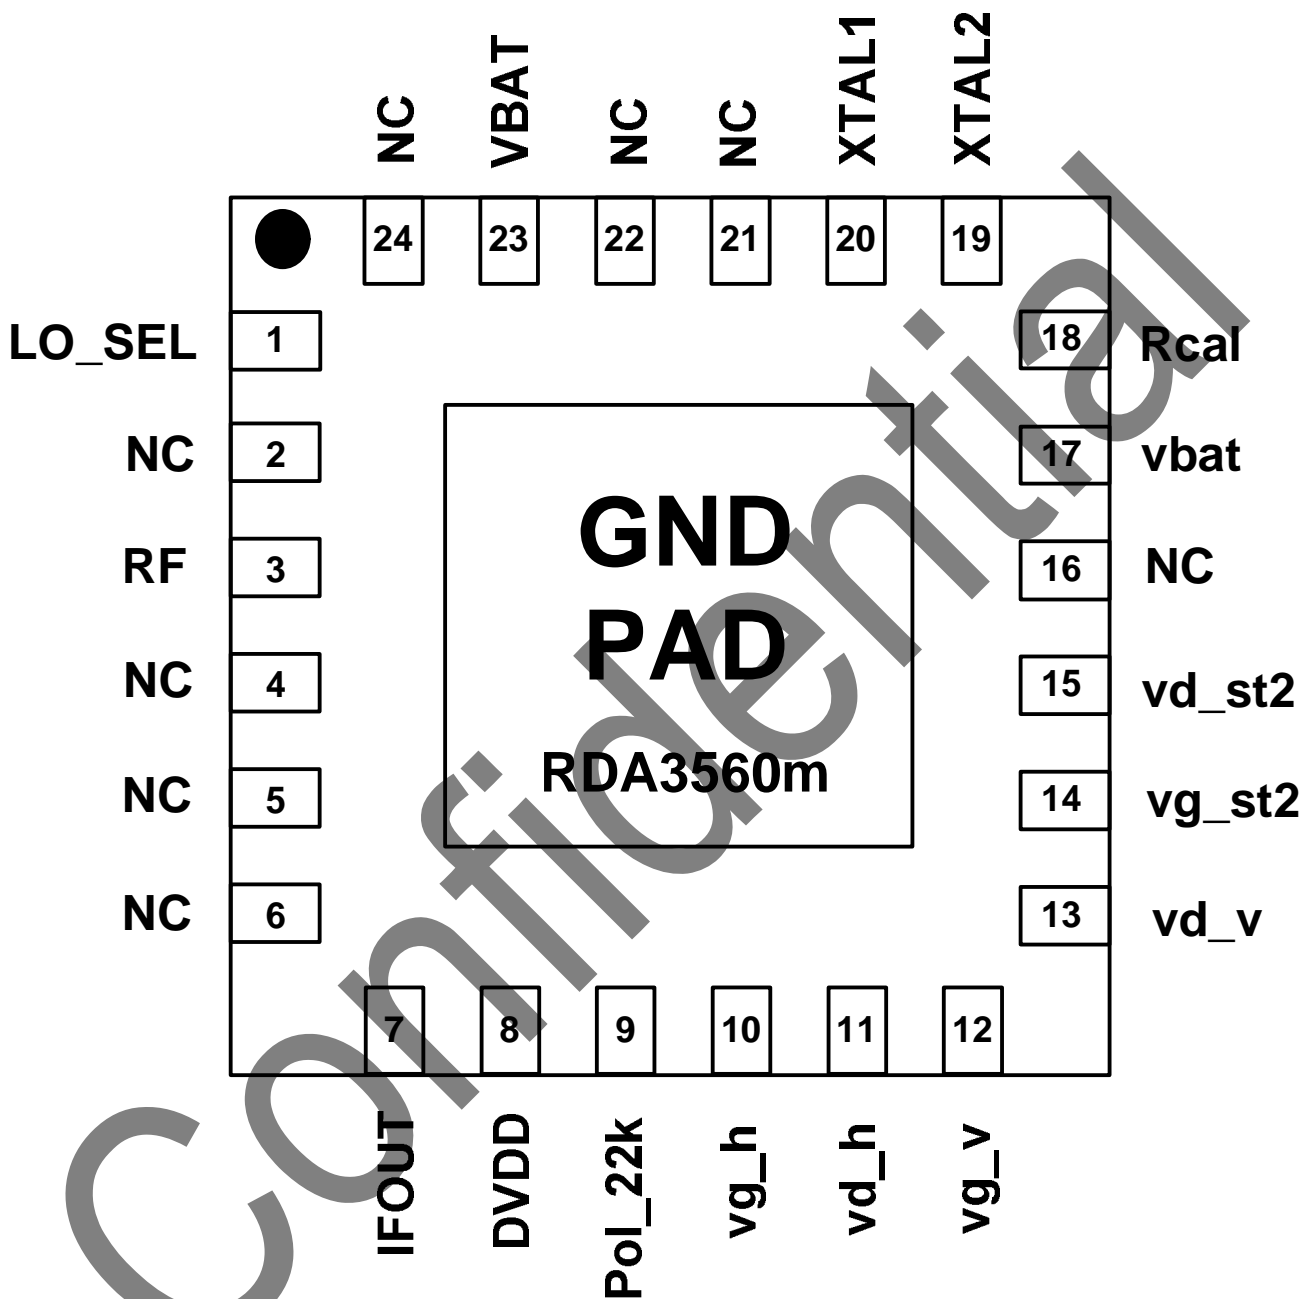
NC VBAT NC NC XTAL1 XTAL2

24 23 22 21 20 19

LO_SEL 1
NC 2
RF 3
NC 4
NC 5
NC 6

18 Rcal
17 vbat
16 NC
15 vd_st2
14 vg_st2
13 vd_v

GND
PAD

RDA3560m

7 8 9 10 11 12

IFOUT DVDD Pol_22k vg_h vd_h vg_v

Confidential